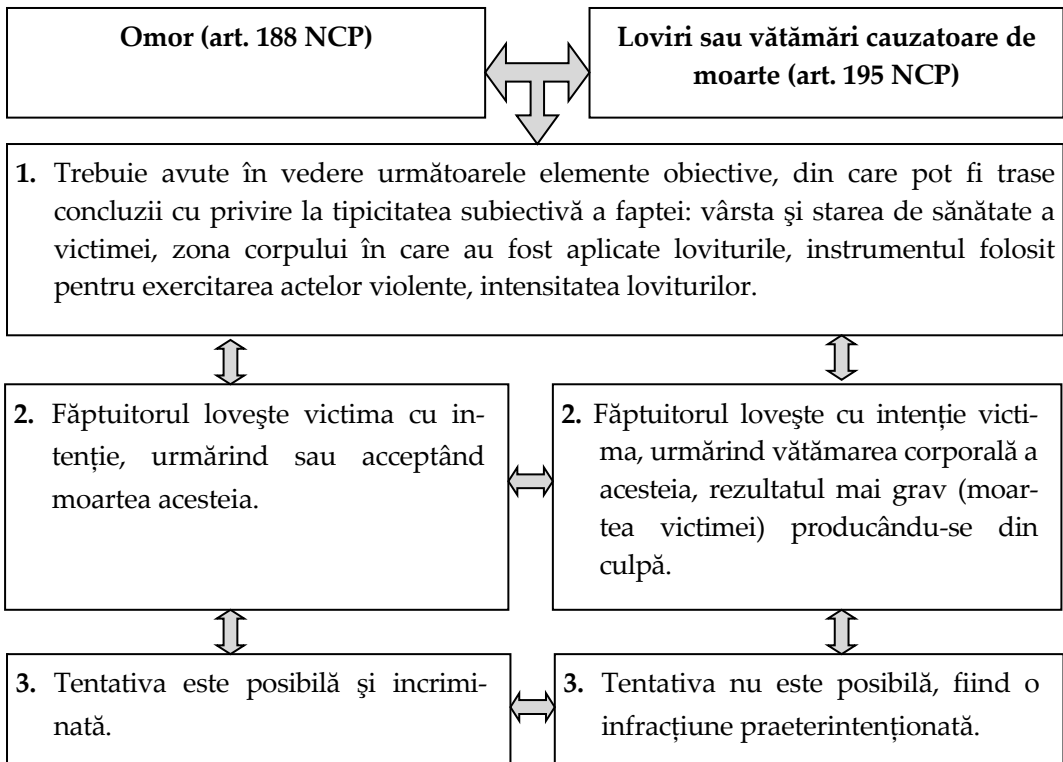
**Omor (art. 188 NCP)**

**Loviri sau vătămări cauzatoare de moarte (art. 195 NCP)**

**1.** Trebuie avute în vedere următoarele elemente obiective, din care pot fi trase concluzii cu privire la tipicitatea subiectivă a faptei: vârsta şi starea de sănătate a victimei, zona corpului în care au fost aplicate loviturile, instrumentul folosit pentru exercitarea actelor violente, intensitatea loviturilor.

**2.** Făptuitorul loveşte victima cu intenție, urmărind sau acceptând moartea acesteia.

**2.** Făptuitorul loveşte cu intenție victima, urmărind vătămarea corporală a acesteia, rezultatul mai grav (moartea victimei) producându-se din culpă.

**3.** Tentativa este posibilă şi incriminată.

**3.** Tentativa nu este posibilă, fiind o infracțiune praeterintenționată.